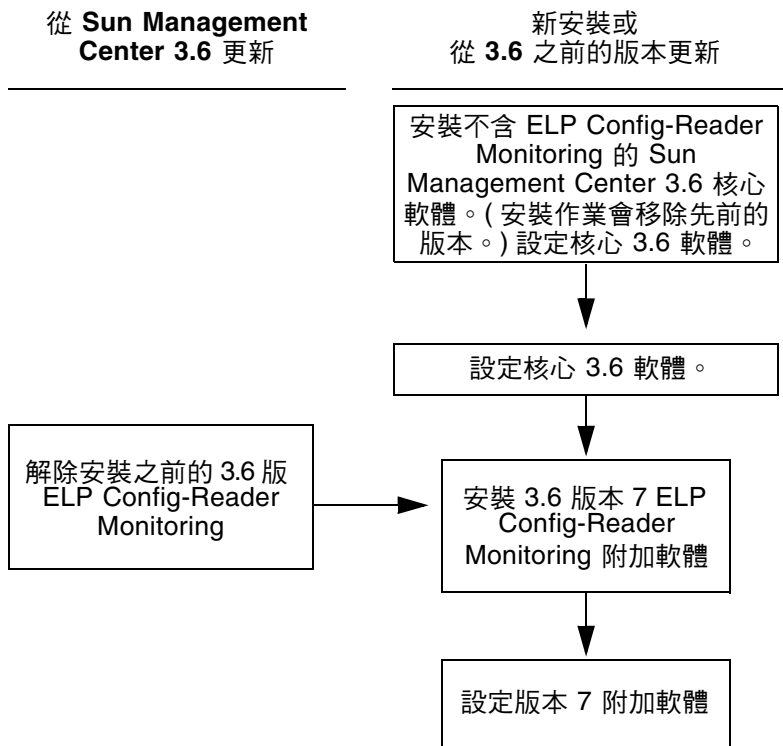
從 **Sun Management Center 3.6** 更新

新安裝或
從 **3.6** 之前的版本更新

安裝不含 ELP Config-Reader Monitoring 的 Sun Management Center 3.6 核心軟體。( 安裝作業會移除先前的版本。) 設定核心 3.6 軟體。

設定核心 3.6 軟體。

解除安裝之前的 3.6 版 ELP Config-Reader Monitoring

安裝 3.6 版本 7 ELP Config-Reader Monitoring 附加軟體

設定版本 7 附加軟體